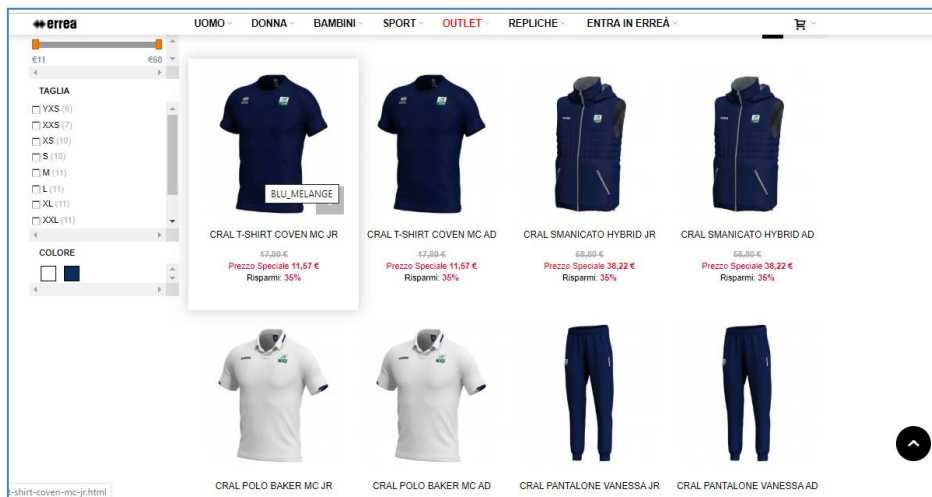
errea

UOMO DONNA BAMBINI SPORT OUTLET REPLICHE ENTRA IN ERREÀ

€11 €68

TAGLIA
YXS (6)
XXS (7)
XS (10)
S (10)
M (11)
L (11)
XL (11)
XXL (11)

COLORE

BLU_MELANGE

CRAL T-SHIRT COVEN MC JR
17,80 €
Prezzo Speciale 11,57 €
Risparmi: 35%

CRAL T-SHIRT COVEN MC AD
17,80 €
Prezzo Speciale 11,57 €
Risparmi: 35%

CRAL SMANICATO HYBRID JR
58,80 €
Prezzo Speciale 38,22 €
Risparmi: 35%

CRAL SMANICATO HYBRID AD
58,80 €
Prezzo Speciale 38,22 €
Risparmi: 35%

CRAL POLO BAKER MC JR

CRAL POLO BAKER MC AD

CRAL PANTALONE VANESSA JR

CRAL PANTALONE VANESSA AD

-shirt-coven-mc-jr.html